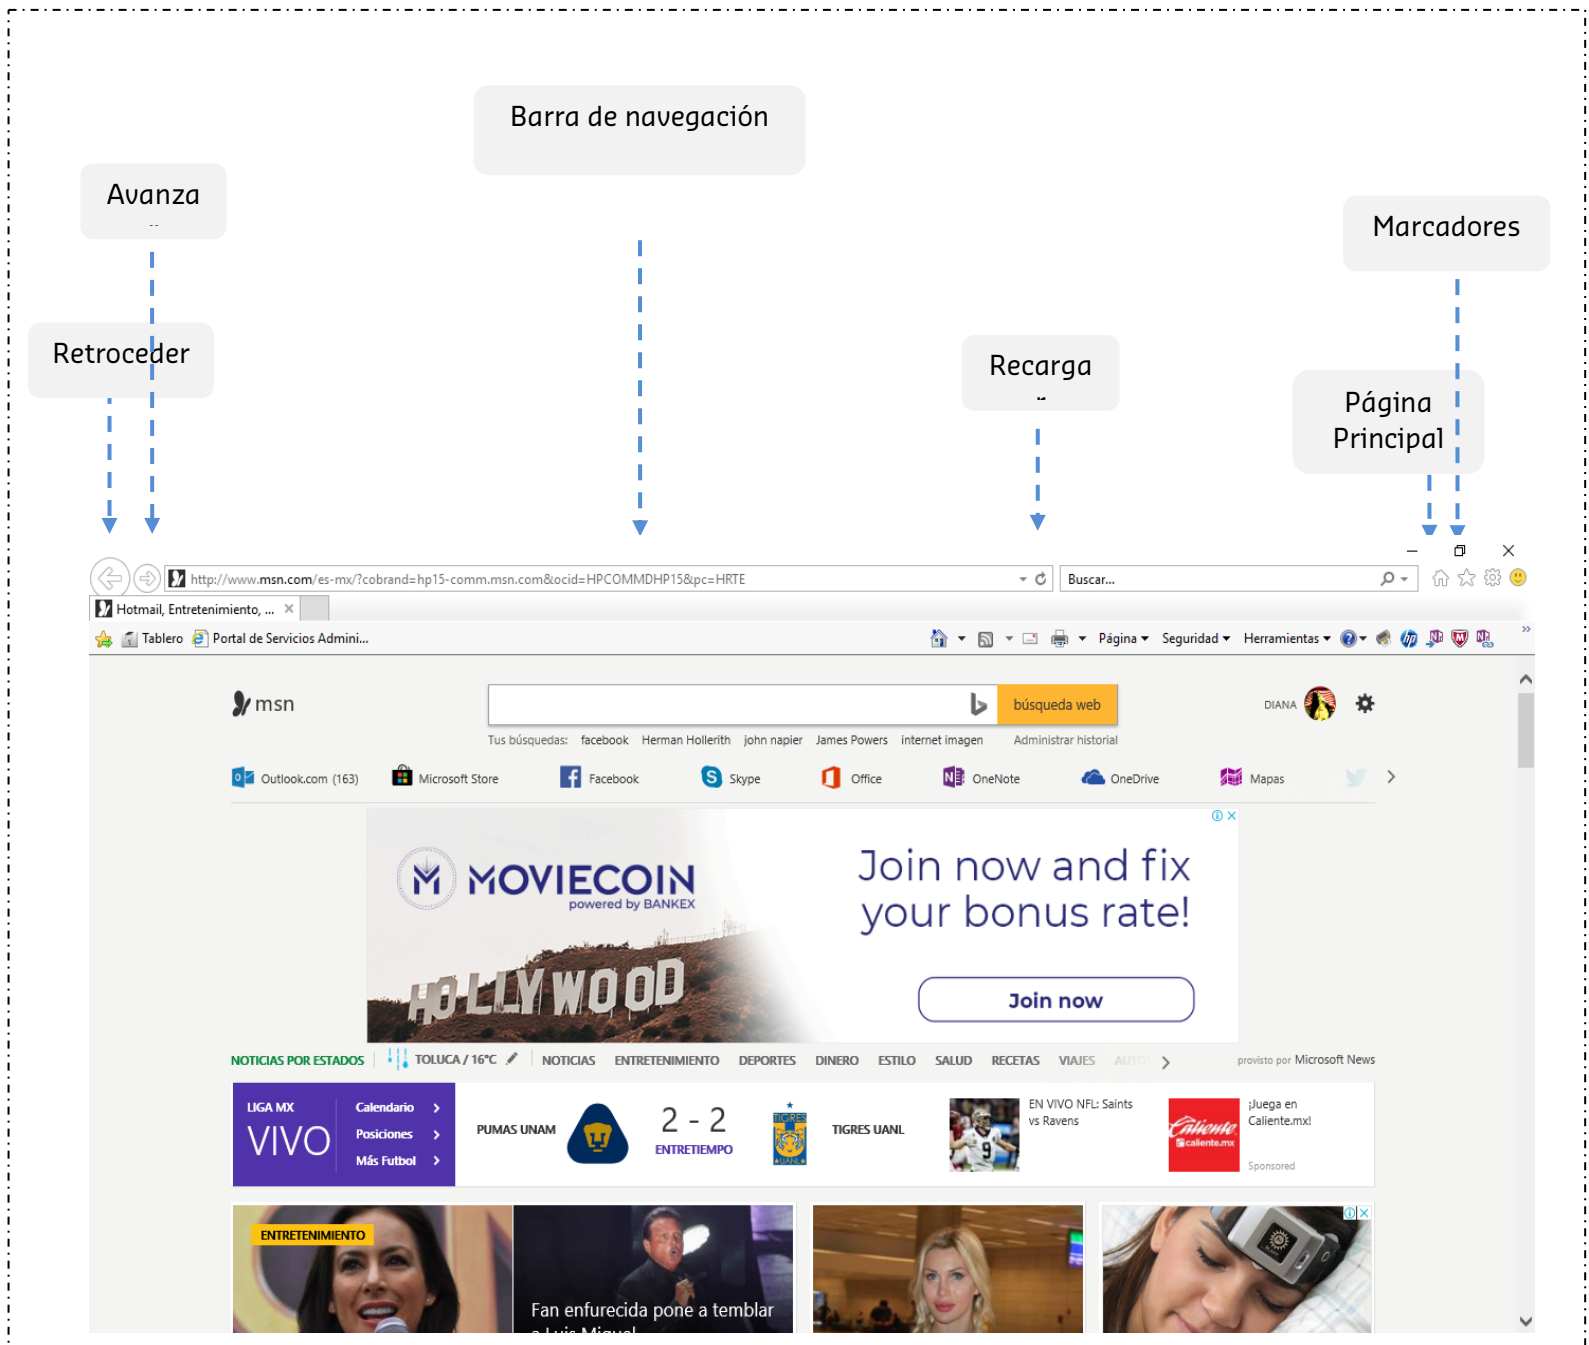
Barra de navegación

Avanza

Marcadores

Retroceder

Recarga

Página Principal

http://www.msn.com/es-mx/?cobrand=hp15-comm.msn.com&ocid=HPCOMMDHP15&pc=HRTE

Buscar...

Hotmail, Entretenimiento, ...

Tablero  Portal de Servicios Admini...

Página ▾  Seguridad ▾  Herramientas ▾

msn

búsqueda web

DIANA

Tus búsquedas: facebook  Herman Hollerith  john napier  James Powers  internet imagen  Administrar historial

Outlook.com (163)  Microsoft Store  Facebook  Skype  Office  OneNote  OneDrive  Mapas

MOVIECOIN
powered by BANKEX

HOLLYWOOD

Join now and fix your bonus rate!

Join now

NOTICIAS POR ESTADOS  TOLUCA / 16°C  NOTICIAS  ENTRETENIMIENTO  DEPORTES  DINERO  ESTILO  SALUD  RECETAS  VIAJES  AUTOS  provisto por Microsoft News

LIGA MX
VIVO
Calendario
Posiciones
Más Futbol

PUMAS UNAM  2 - 2  ENTRETIEMPO  TIGRES UANL

EN VIVO NFL: Saints vs Ravens

¡Juega en Caliente.mx!
Caliente
caliente.mx
Sponsored

ENTRETENIMIENTO

Fan enfurecida pone a temblar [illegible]